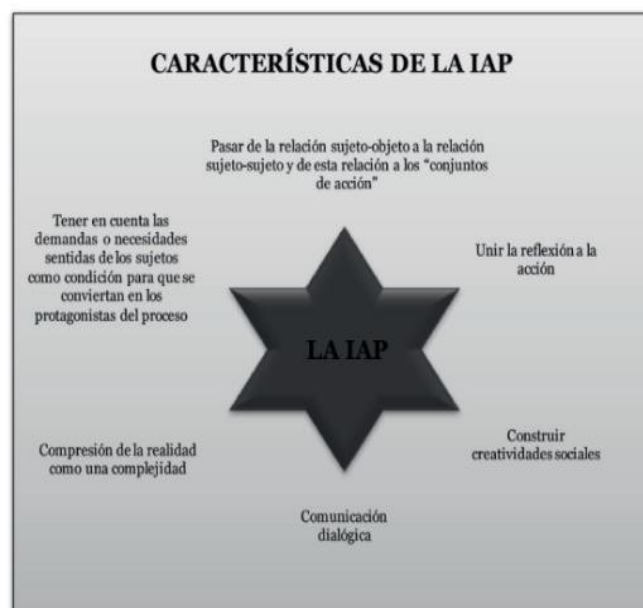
CARACTERÍSTICAS DE LA IAP

Pasar de la relación sujeto-objeto a la relación sujeto-sujeto y de esta relación a los "conjuntos de acción"

Tener en cuenta las demandas o necesidades sentidas de los sujetos como condición para que se conviertan en los protagonistas del proceso

Unir la reflexión a la acción

LA IAP

Compresión de la realidad como una complejidad

Construir creatividades sociales

Comunicación dialógica